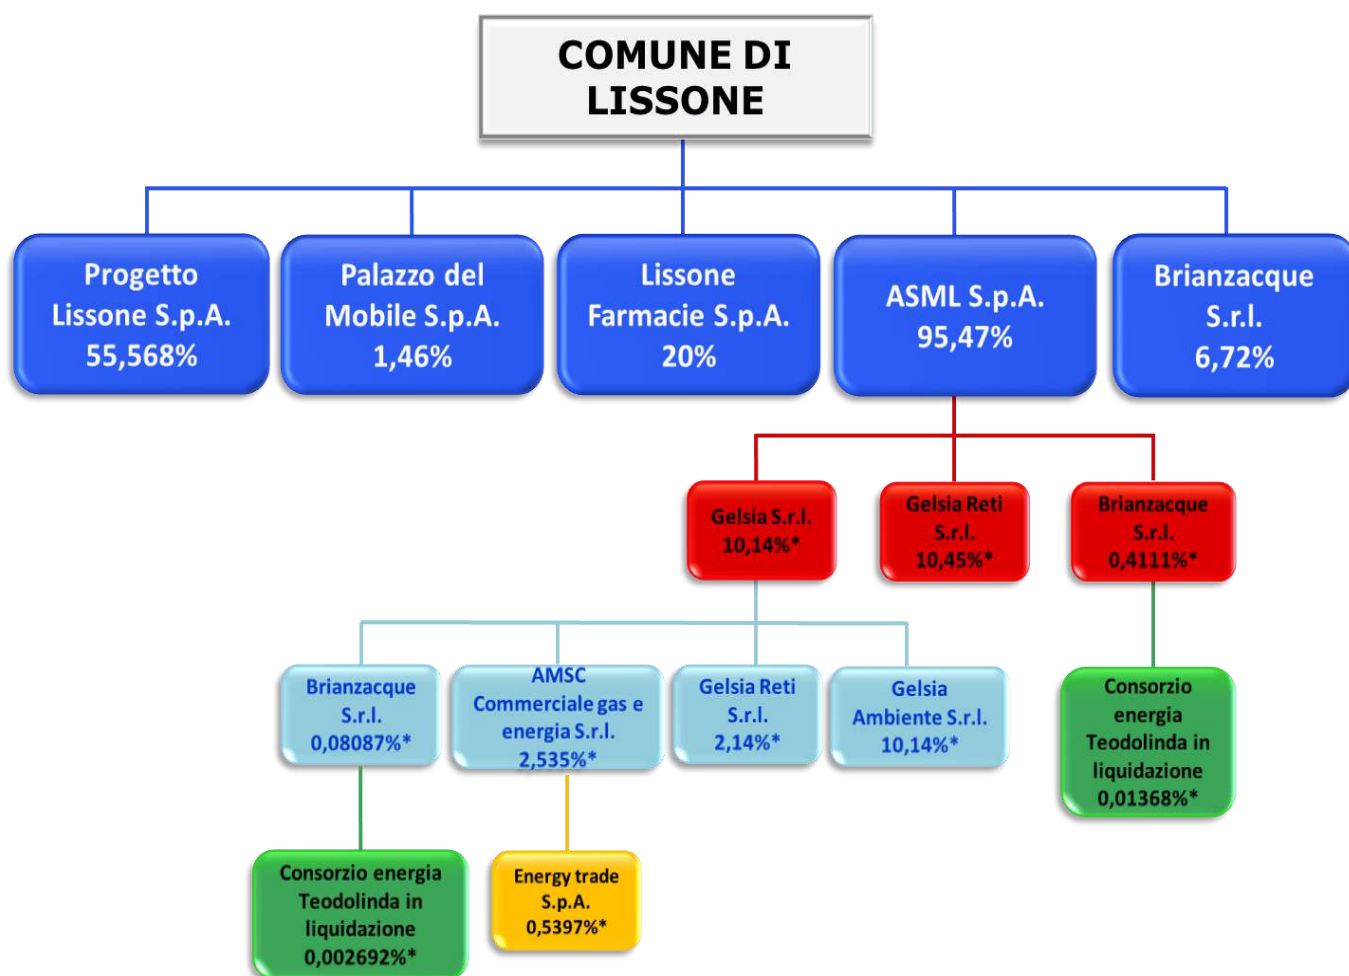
COMUNE DI LISSONE

Progetto Lissone S.p.A. 55,568%

Palazzo del Mobile S.p.A. 1,46%

Lissone Farmacie S.p.A. 20%

ASML S.p.A. 95,47%

Brianzacque S.r.l. 6,72%

Gelsia S.r.l. 10,14%*

Gelsia Reti S.r.l. 10,45%*

Brianzacque S.r.l. 0,4111%*

Brianzacque S.r.l. 0,08087%*

AMSC Commerciale gas e energia S.r.l. 2,535%*

Gelsia Reti S.r.l. 2,14%*

Gelsia Ambiente S.r.l. 10,14%*

Consorzio energia Teodolinda in liquidazione 0,01368%*

Consorzio energia Teodolinda in liquidazione 0,002692%*

Energy trade S.p.A. 0,5397%*